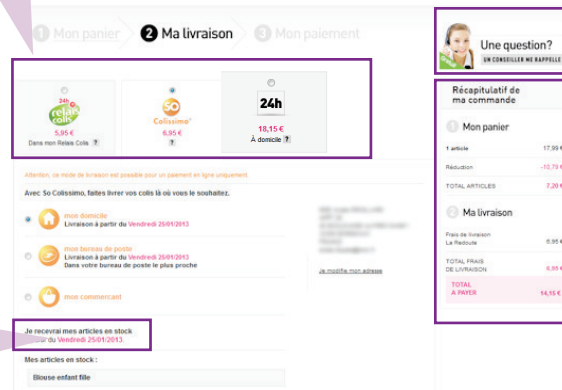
1 Mon panier 2 Ma livraison 3 Mon paiement

Une question?
UN CONSEILLER ME RAPPELLE

24h relais colis
5,95 €
Dans mon Relais Colis ?

So Colissimo
6,95 €
?

24h
18,15 €
À domicile ?

Attention, ce mode de livraison est possible pour un paiement en ligne uniquement.

Avec So Colissimo, faites livrer vos colis là où vous le souhaitez.

mon domicile
Livraison à partir du Vendredi 25/01/2013

mon bureau de poste
Livraison à partir du Vendredi 25/01/2013
Dans votre bureau de poste le plus proche

mon commerçant

Je modifie mon adresse

Je recevrai mes articles en stock
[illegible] du Vendredi 25/01/2013.

Mes articles en stock :

Blouse enfant fille

Récapitulatif de ma commande

1 Mon panier

1 article 17,99 €
Réduction -10,79 €
TOTAL ARTICLES 7,20 €

2 Ma livraison

Frais de livraison La Redoute 6,95 €

TOTAL FRAIS DE LIVRAISON 6,95 €

TOTAL A PAYER 14,15 €